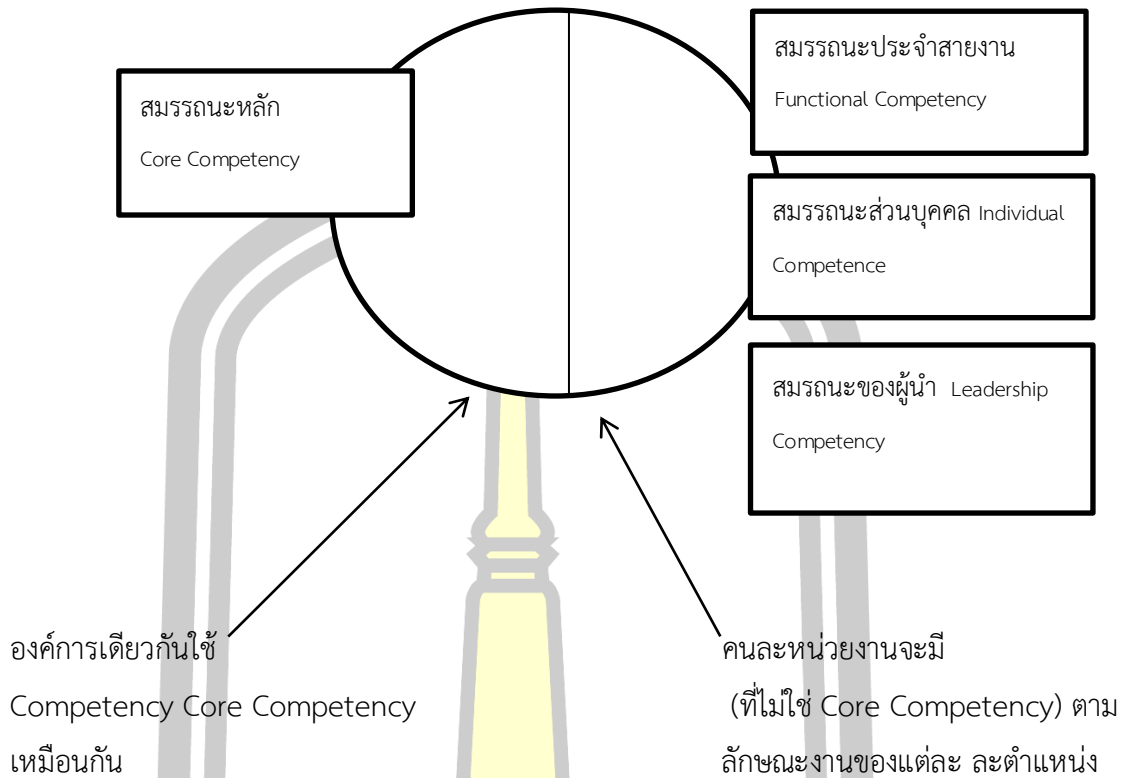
สมรรถนะหลัก
Core Competency

สมรรถนะประจำสายงาน
Functional Competency

สมรรถนะส่วนบุคคล Individual Competence

สมรถนะของผู้นำ Leadership Competency

องค์การเดียวกันใช้ Competency Core Competency เหมือนกัน

คนละหน่วยงานจะมี (ที่ไม่ใช่ Core Competency) ตามลักษณะงานของแต่ละ ละตำแหน่ง